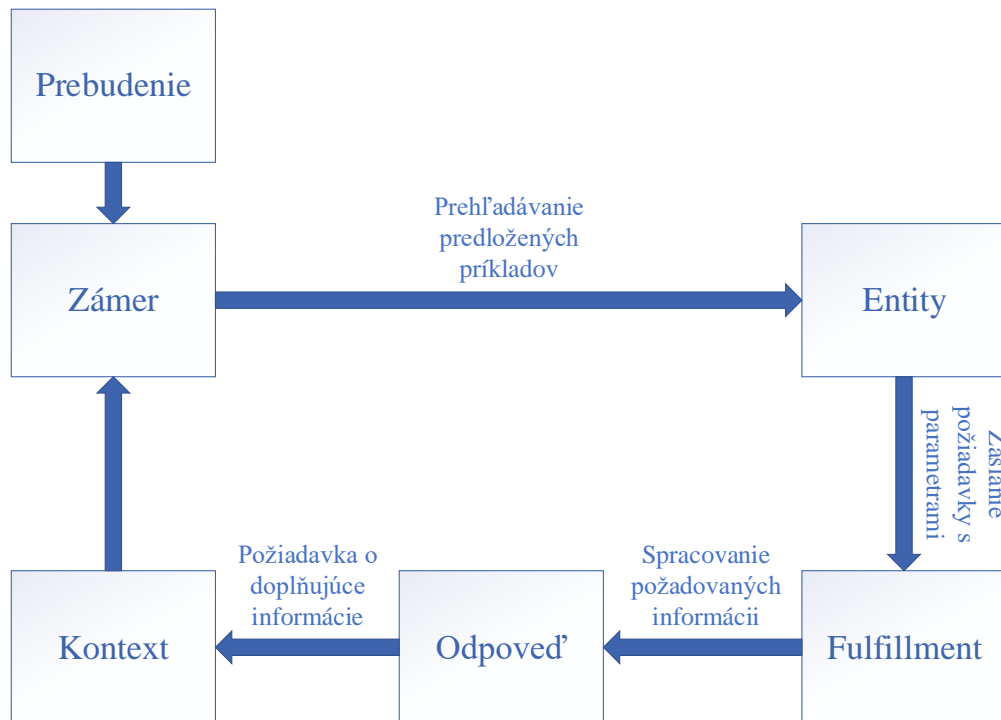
Prebudenie

Zámer

Prehľadávanie predložených príkladov

Entity

Zaslanie požiadavky s parametrami

Fulfillment

Spracovanie požadovaných informácii

Odpoveď

Požiadavka o doplňujúce informácie

Kontext